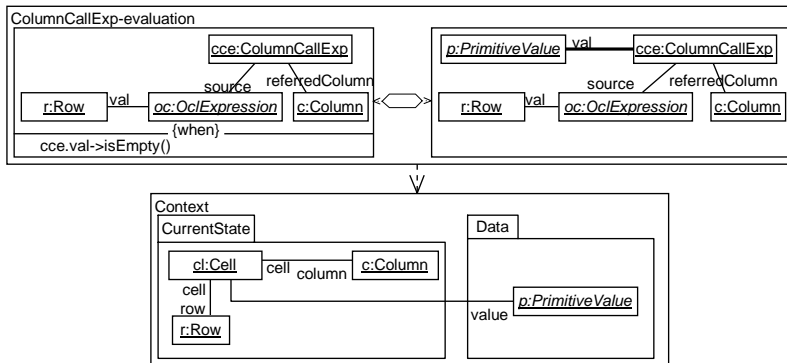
ColumnCallExp-evaluation

cce:ColumnCallExp
source
referredColumn
r:Row
val
oc:OclExpression
c:Column
{when}
cce.val->isEmpty()

p:PrimitiveValue
val
cce:ColumnCallExp
source
referredColumn
r:Row
val
oc:OclExpression
c:Column

Context
CurrentState
cl:Cell
cell
column
c:Column
cell
row
r:Row
Data
p:PrimitiveValue
value